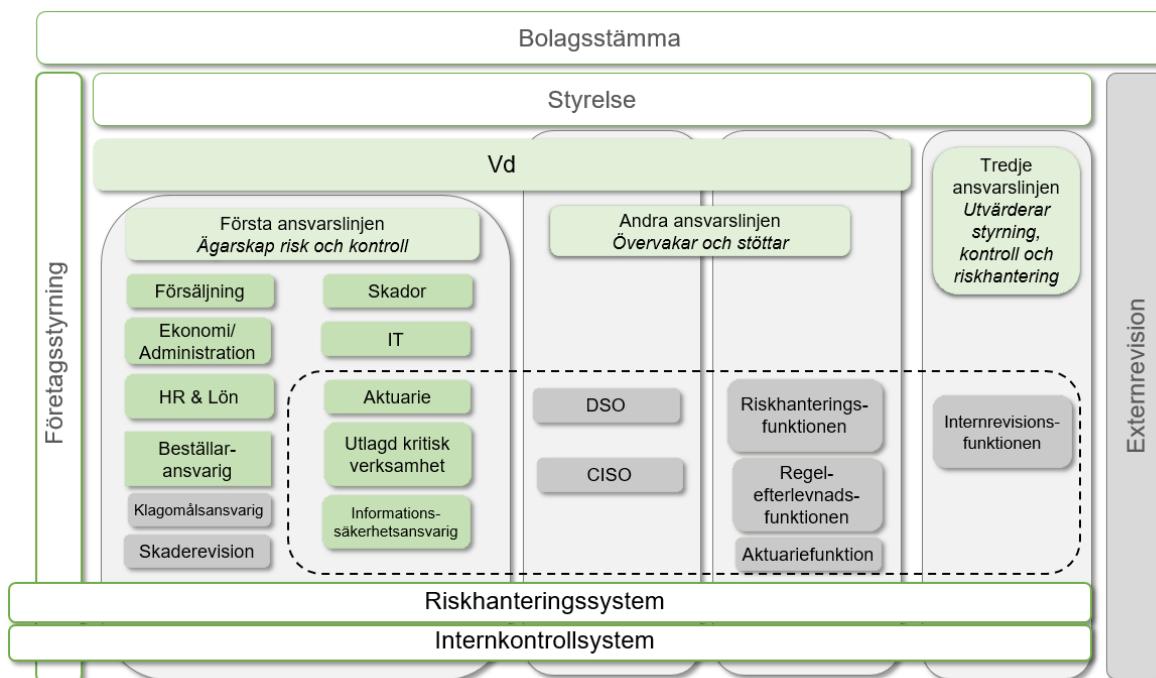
Bolagsstämma

Företagsstyrning

Styrelse

Vd

Första ansvarslinjen
*Ägarskap risk och kontroll*

Försäljning

Skador

Ekonomi/ Administration

IT

HR & Lön

Aktuarie

Beställar- ansvarig

Utlagd kritisk verksamhet

Klagomålsansvarig

Informations- säkerhetsansvarig

Skaderevision

Andra ansvarslinjen
*Övervakar och stöttar*

DSO

CISO

Riskhanterings- funktionen

Regel- efterlevnads- funktionen

Aktuariefunktion

Tredje ansvarslinjen
*Utvärderar styrning, kontroll och riskhantering*

Internrevisions- funktionen

Externrevision

Riskhanteringssystem

Internkontrollsystem